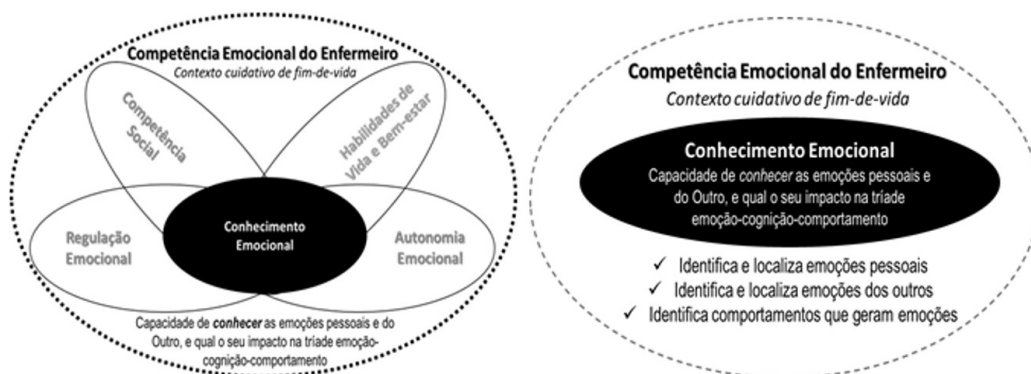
Competência Emocional do Enfermeiro
Contexto cuidativo de fim-de-vida

Competência Social

Habilidades de Vida e Bem-estar

Regulação Emocional

Conhecimento Emocional

Autonomia Emocional

Capacidade de *conhecer* as emoções pessoais e do Outro, e qual o seu impacto na tríade emoção-cognição-comportamento

Competência Emocional do Enfermeiro
Contexto cuidativo de fim-de-vida

Conhecimento Emocional
Capacidade de *conhecer* as emoções pessoais e do Outro, e qual o seu impacto na tríade emoção-cognição-comportamento

✓ Identifica e localiza emoções pessoais
✓ Identifica e localiza emoções dos outros
✓ Identifica comportamentos que geram emoções